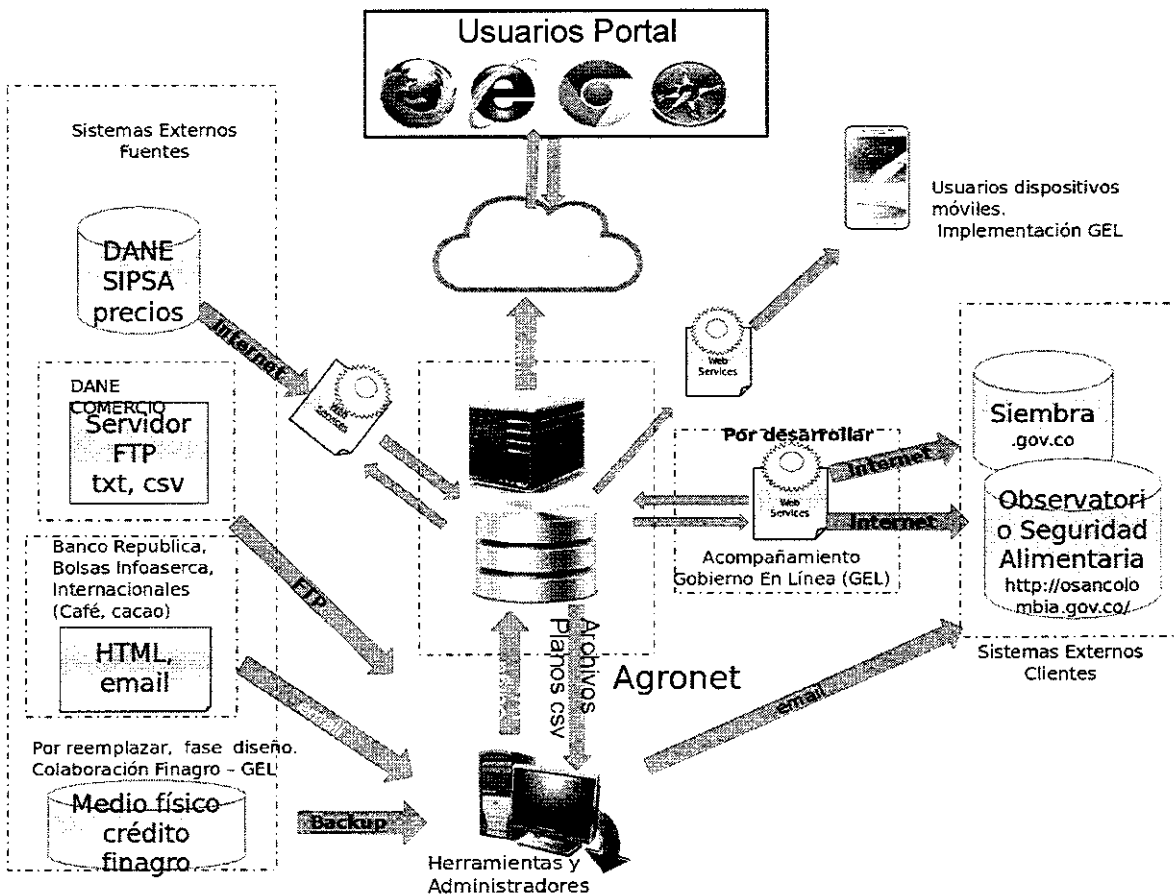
Usuarios Portal

Sistemas Externos Fuentes

DANE SIPSA precios

Internet

Web Services

DANE COMERCIO

Servidor FTP txt, csv

Banco Republica, Bolsas Infoaserca, Internacionales (Café, cacao)

HTML, email

FTP

email

Por reemplazar, fase diseño. Colaboración Finagro - GEL

Medio físico crédito finagro

Backup

Usuarios dispositivos móviles. Implementación GEL

Web Services

Por desarrollar

Web Services

Internet

Internet

Acompañamiento Gobierno En Línea (GEL)

Siembra .gov.co

Observatorio Seguridad Alimentaria http://osancolombia.gov.co/

Sistemas Externos Clientes

Archivos Planos csv

Agronet

email

Herramientas y Administradores